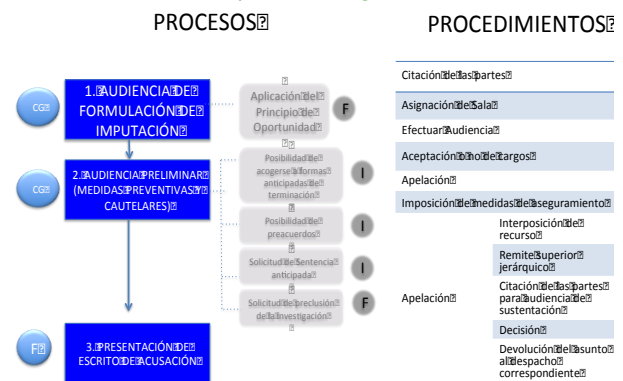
PROCESOS

PROCEDIMIENTOS

CG

1. AUDIENCIA DE FORMULACIÓN DE IMPUTACIÓN

Aplicación del Principio de Oportunidad

F

CG

2. AUDIENCIA PRELIMINAR (MEDIDAS PREVENTIVAS Y CAUTELARES)

Posibilidad de acogerse a formas anticipadas de terminación

I

Posibilidad de preacuerdos

I

Solicitud de Sentencia anticipada

I

Solicitud de preclusión de la investigación

F

F

3. PRESENTACIÓN DE ESCRITO DE ACUSACIÓN

| | |
|---|---|
| Citación de las partes | |
| Asignación de Sala | |
| Efectuar Audiencia | |
| Aceptación o no de cargos | |
| Apelación | |
| Imposición de medidas de aseguramiento | |
| Apelación | Interposición de recurso |
| | Remite Superior jerárquico |
| | Citación de las partes para audiencia de sustentación |
| | Decisión |
| | Devolución del asunto al despacho correspondiente |